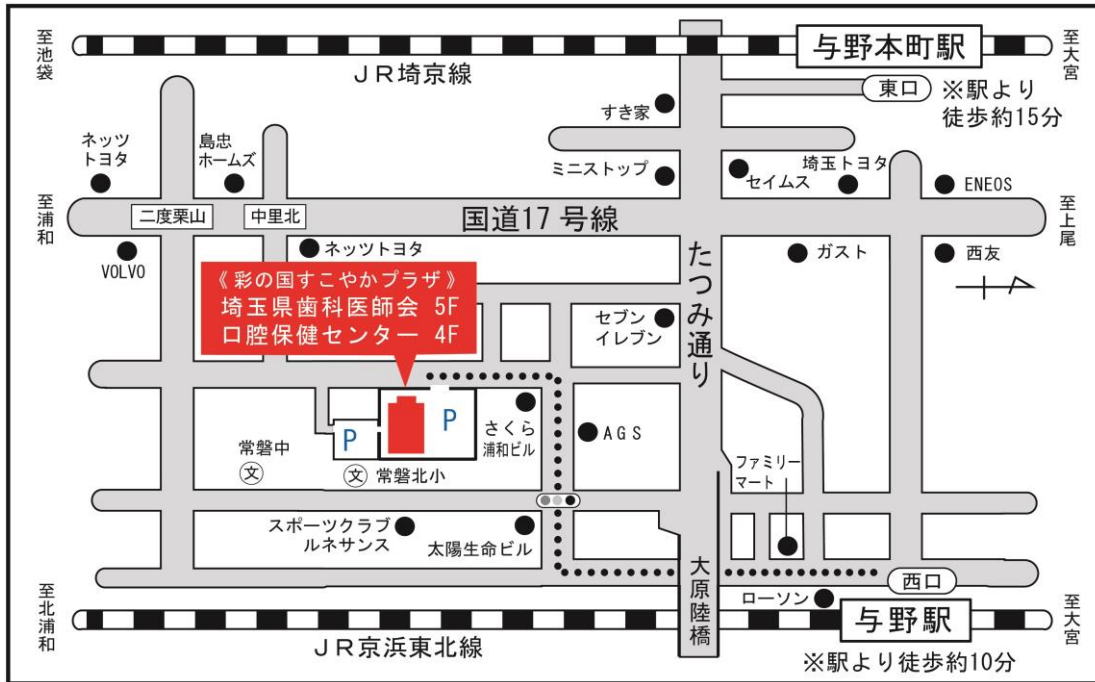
至池袋

与野本町駅

至大宮

ＪＲ埼京線

東口

※駅より
徒歩約15分

すき家

ネッツ
トヨタ

島忠
ホームズ

ミニストップ

セイムス

埼玉トヨタ

ENEOS

至浦和

二度栗山

中里北

国道17 号線

至上尾

ネッツトヨタ

VOLVO

ガスト

西友

《彩の国すこやかプラザ》
埼玉県歯科医師会 5F
口腔保健センター 4F

たつみ通り

セブン
イレブン

P

P

さくら
浦和ビル

AGS

常磐中

文

文 常磐北小

ファミリー
マート

スポーツクラブ
ルネサンス

太陽生命ビル

大原陸橋

西口

至北浦和

ローソン

与野駅

至大宮

ＪＲ京浜東北線

※駅より徒歩約10分